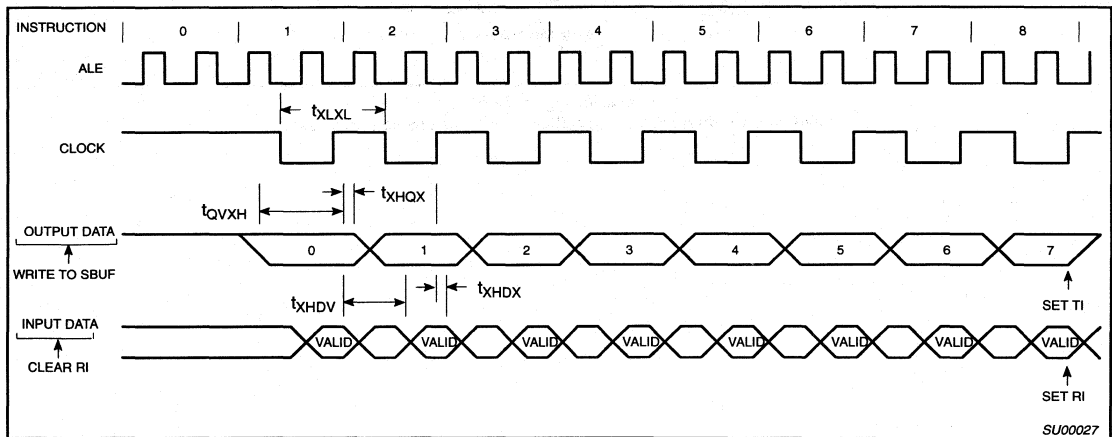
INSTRUCTION 0 1 2 3 4 5 6 7 8

ALE

$t_{XLXL}$

CLOCK

$t_{QVXH}$

$t_{XHQX}$

OUTPUT DATA

WRITE TO SBUF

0 1 2 3 4 5 6 7

$t_{XHDV}$

$t_{XHDX}$

SET TI

INPUT DATA

CLEAR RI

VALID VALID VALID VALID VALID VALID VALID VALID

SET RI

SU00027